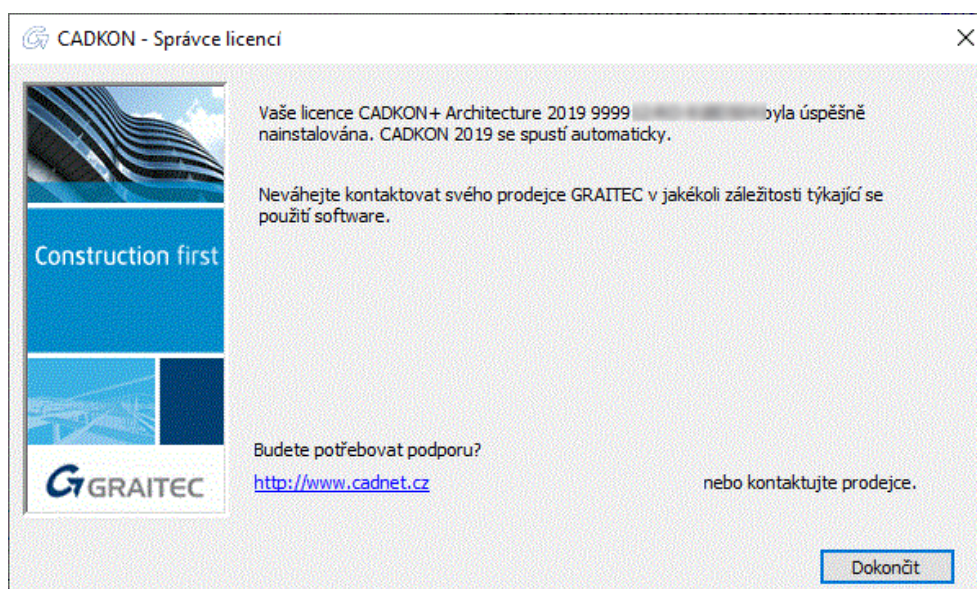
CADKON - Správce licencí

×

Vaše licence CADKON+ Architecture 2019 9999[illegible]byla úspěšně nainstalována. CADKON 2019 se spustí automaticky.

Neváhejte kontaktovat svého prodejce GRAITEC v jakékoli záležitosti týkající se použití software.

Construction first

GRAITEC

Budete potřebovat podporu?

http://www.cadnet.cz

nebo kontaktujte prodejce.

Dokončit